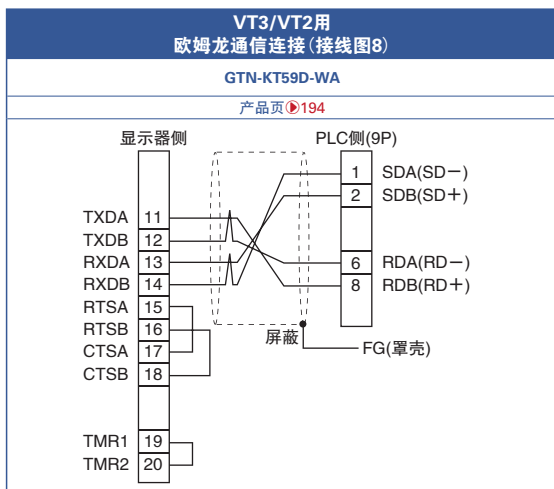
VT3/VT2用
欧姆龙通信连接(接线图8)

GTN-KT59D-WA

产品页▶194

显示器侧

PLC侧(9P)

TXDA 11
TXDB 12
RXDA 13
RXDB 14
RTSA 15
RTSB 16
CTSA 17
CTSB 18
TMR1 19
TMR2 20

1 SDA(SD−)
2 SDB(SD+)
6 RDA(RD−)
8 RDB(RD+)

屏蔽

FG(罩壳)